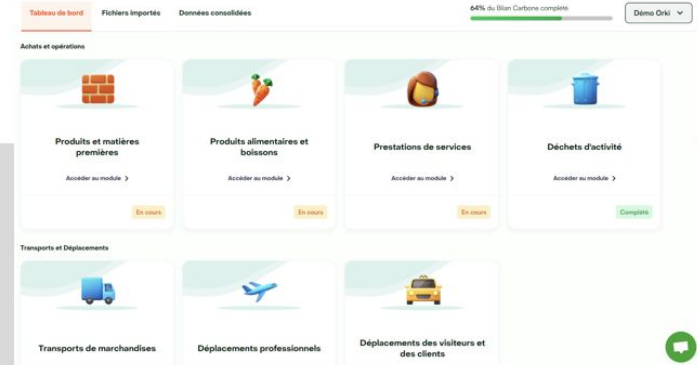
Tableau de bord Fichiers importés Données consolidées

64% du Bilan Carbone complété

Démo Orki

Achats et opérations

Produits et matières premières

Accéder au module

En cours

Produits alimentaires et boissons

Accéder au module

En cours

Prestations de services

Accéder au module

En cours

Déchets d'activité

Accéder au module

Complété

Transports et Déplacements

Transports de marchandises

Déplacements professionnels

Déplacements des visiteurs et des clients